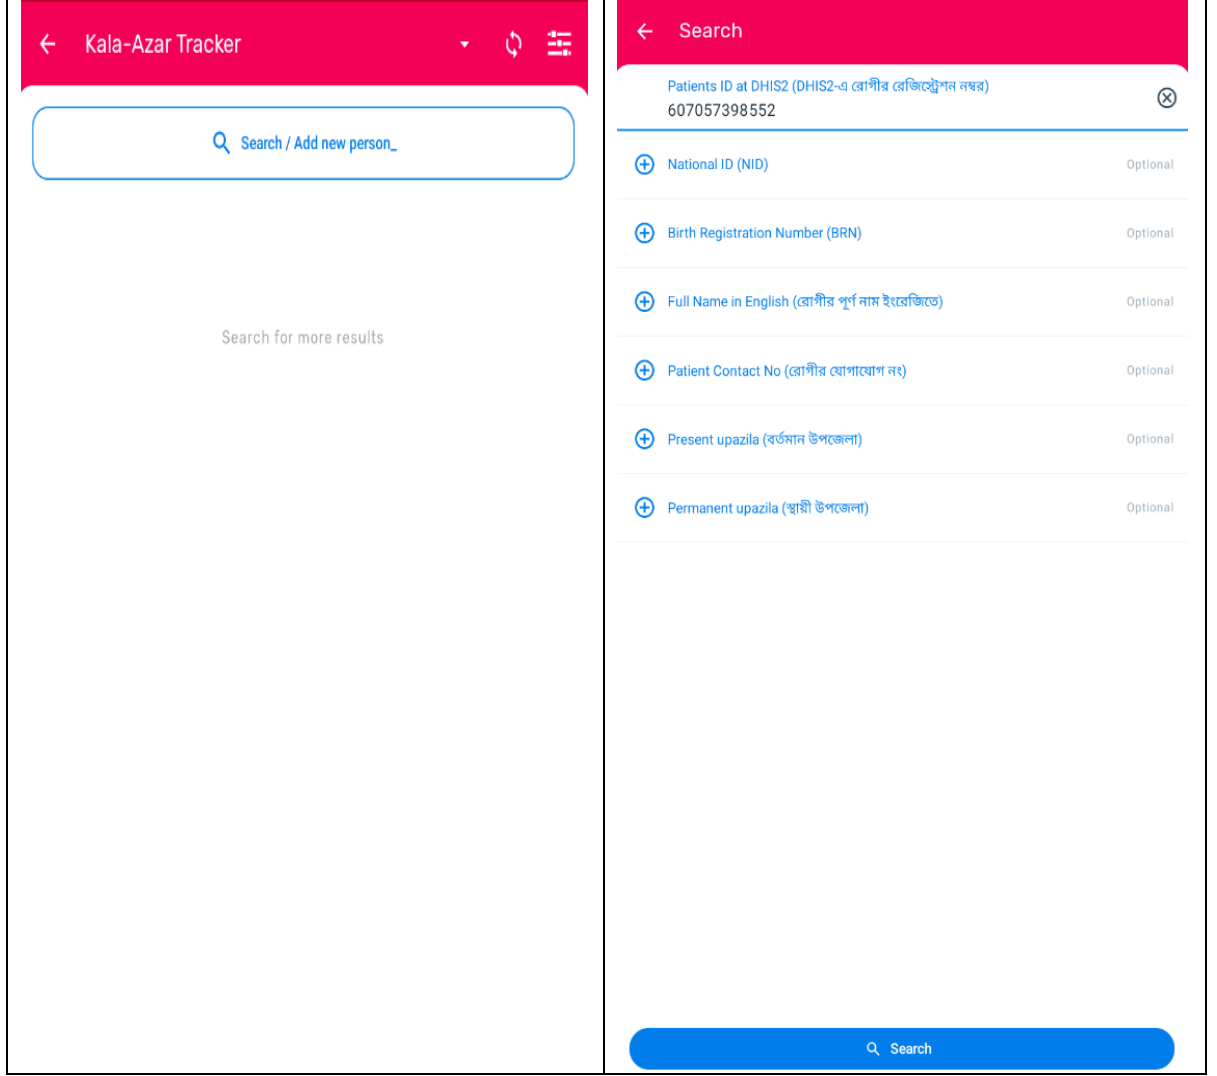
Kala-Azar Tracker

Search / Add new person_

Search for more results

Search

Patients ID at DHIS2 (DHIS2-এ রোগীর রেজিস্ট্রেশন নম্বর)
607057398552

National ID (NID) Optional

Birth Registration Number (BRN) Optional

Full Name in English (রোগীর পূর্ণ নাম ইংরেজিতে) Optional

Patient Contact No (রোগীর যোগাযোগ নং) Optional

Present upazila (বর্তমান উপজেলা) Optional

Permanent upazila (স্থায়ী উপজেলা) Optional

Search